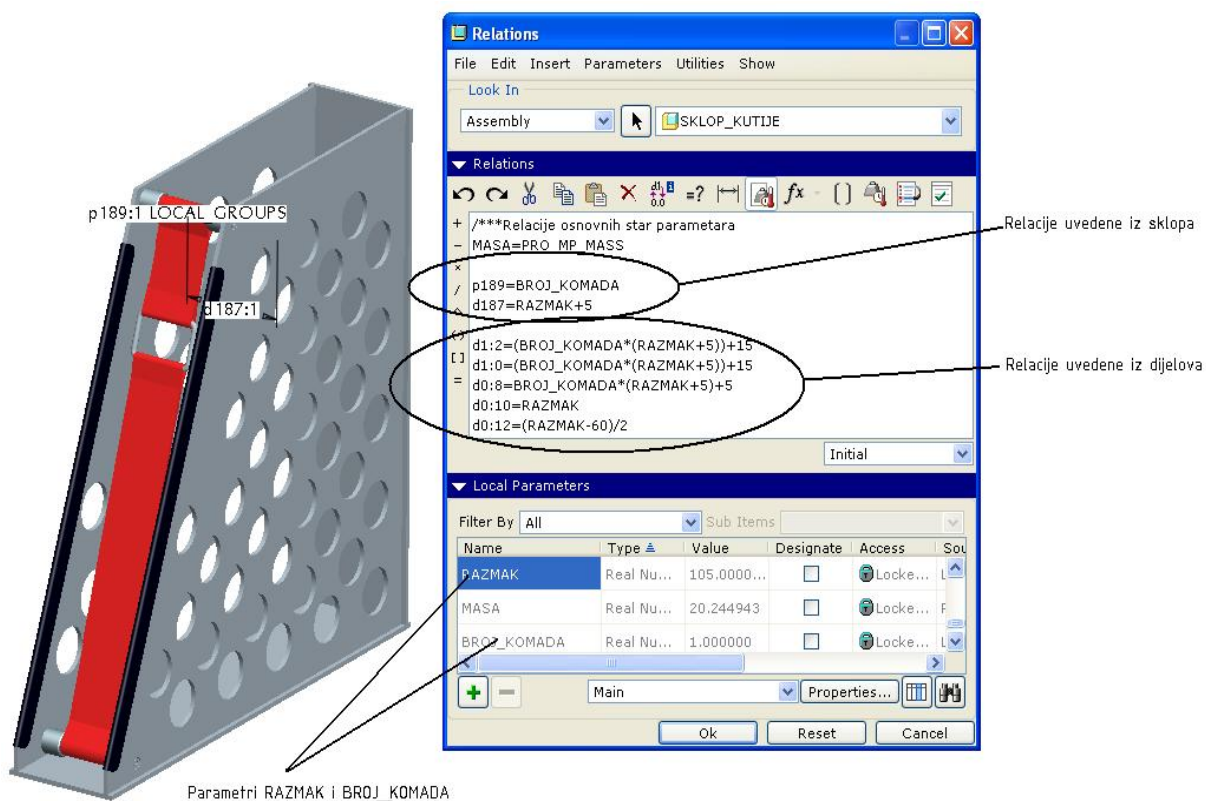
p189:1 LOCAL GROUPS

d187:1

Relations

File Edit Insert Parameters Utilities Show

Look In

Assembly

SKLOP_KUTIJE

Relations

/***Relacije osnovnih star parametara
MASA=PRO_MP_MASS

p189=BROJ_KOMADA
d187=RAZMAK+5

d1:2=(BROJ_KOMADA*(RAZMAK+5))+15
d1:0=(BROJ_KOMADA*(RAZMAK+5))+15
d0:8=BROJ_KOMADA*(RAZMAK+5)+5
d0:10=RAZMAK
d0:12=(RAZMAK-60)/2

Initial

Local Parameters

Filter By All

Sub Items

| Name | Type | Value | Designate | Access | Sou |
|---|---|---|---|---|---|
| RAZMAK | Real Nu... | 105.0000... | | Locke... | L |
| MASA | Real Nu... | 20.244943 | | Locke... | F |
| BROJ_KOMADA | Real Nu... | 1.000000 | | Locke... | L |

Main

Properties...

Ok

Reset

Cancel

Relacije uvedene iz sklopa

Relacije uvedene iz dijelova

Parametri RAZMAK i BROJ_KOMADA